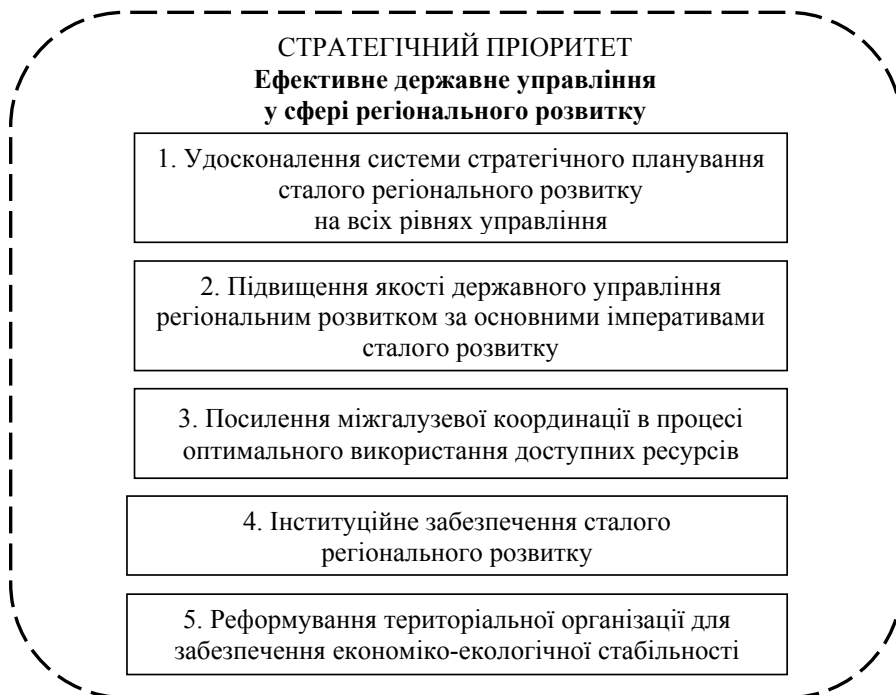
СТРАТЕГІЧНИЙ ПРІОРИТЕТ
**Ефективне державне управління у сфері регіонального розвитку**

1. Удосконалення системи стратегічного планування сталого регіонального розвитку на всіх рівнях управління

2. Підвищення якості державного управління регіональним розвитком за основними імперативами сталого розвитку

3. Посилення міжгалузевої координації в процесі оптимального використання доступних ресурсів

4. Інституційне забезпечення сталого регіонального розвитку

5. Реформування територіальної організації для забезпечення економіко-екологічної стабільності